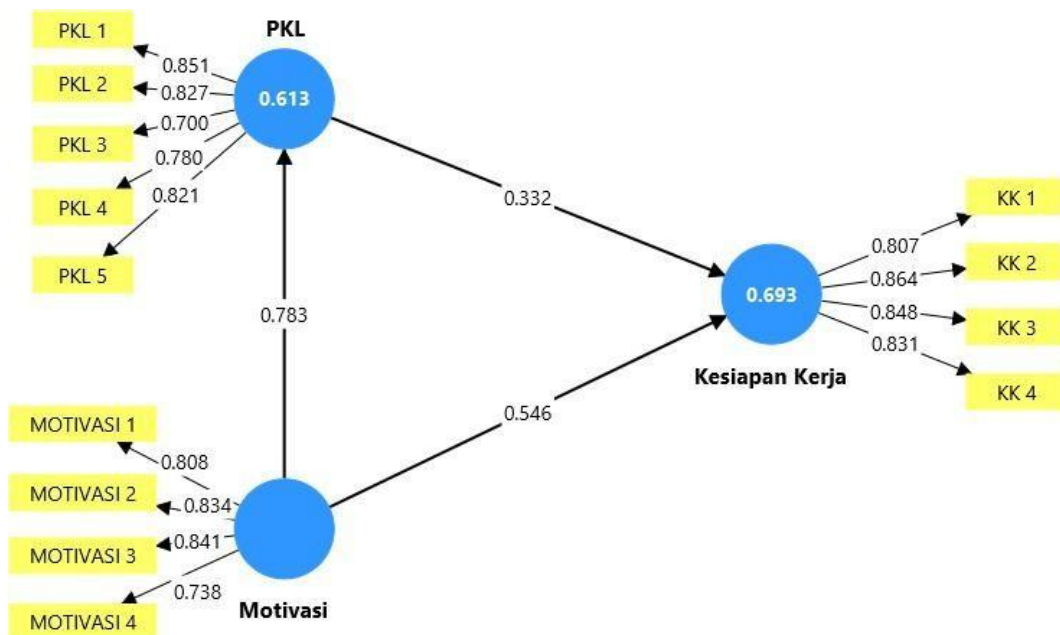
PKL 1
PKL 2
PKL 3
PKL 4
PKL 5
PKL
0.851
0.827
0.700
0.780
0.821
0.613
0.332
0.783
KK 1
KK 2
KK 3
KK 4
0.807
0.864
0.848
0.831
0.693
Kesiapan Kerja
0.546
MOTIVASI 1
MOTIVASI 2
MOTIVASI 3
MOTIVASI 4
0.808
0.834
0.841
0.738
Motivasi